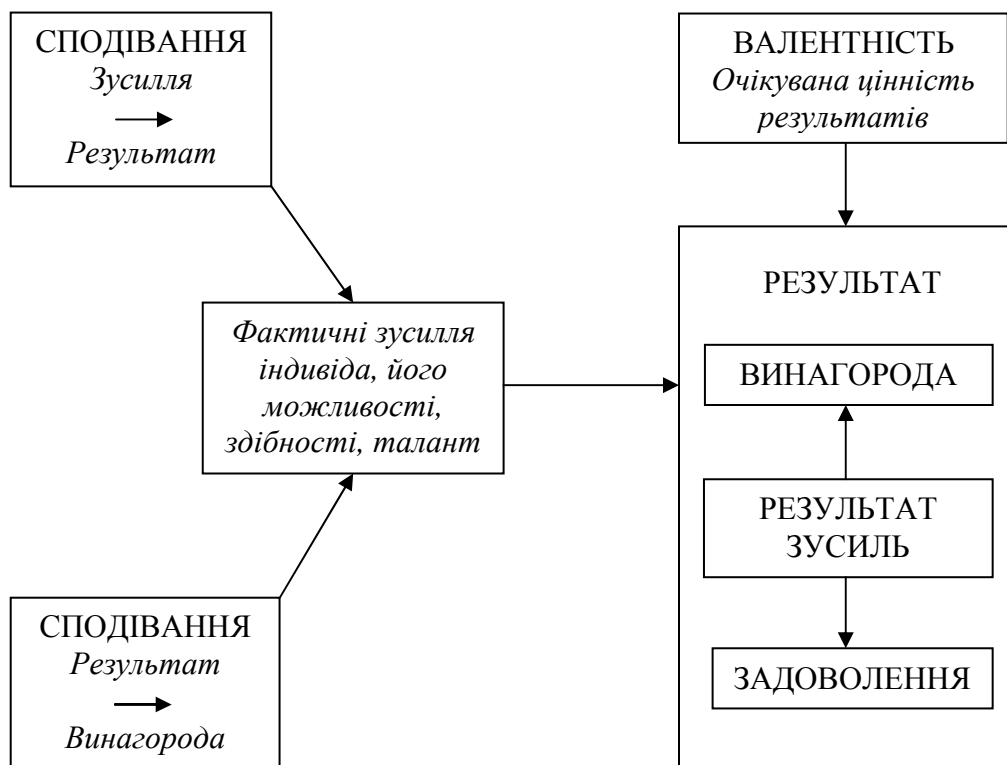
СПОДІВАННЯ
Зусилля
Результат

ВАЛЕНТНІСТЬ
Очікувана цінність результатів

Фактичні зусилля індивіда, його можливості, здібності, талант

РЕЗУЛЬТАТ

ВИНАГОРОДА

РЕЗУЛЬТАТ ЗУСИЛЬ

ЗАДОВОЛЕННЯ

СПОДІВАННЯ
Результат
Винагорода